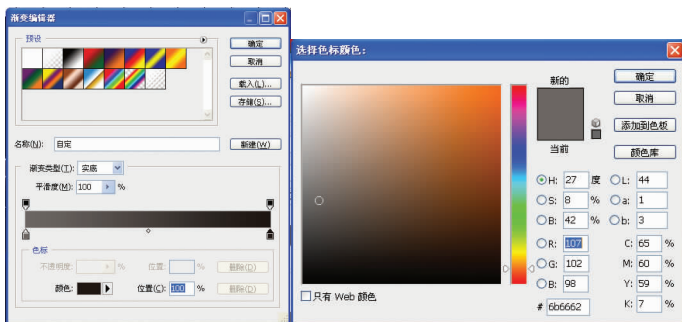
渐变编辑器

预设

确定
取消
载入(L)...
存储(S)...

名称(N): 自定
新建(W)

渐变类型(T): 实底
平滑度(M): 100 %

色标
不透明度: %
位置: %
删除(D)
颜色:
位置(C): 100 %
删除(D)

选择色标颜色:

新的
当前

确定
取消
添加到色板
颜色库

H: 27 度
S: 8 %
B: 42 %
R: 107
G: 102
B: 98
L: 44
a: 1
b: 3
C: 65 %
M: 60 %
Y: 59 %
K: 7 %
# 6b6662

只有 Web 颜色